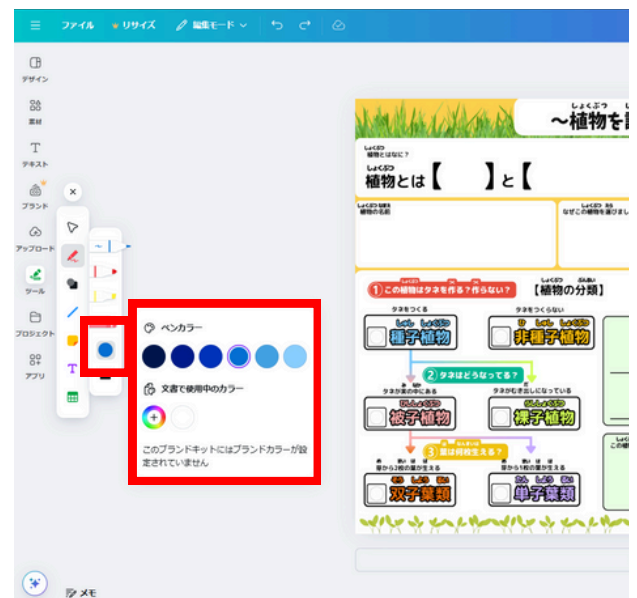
ファイル リサイズ 編集モード

デザイン
素材
テキスト
ブランド
アップロード
ツール
プロジェクト
アプリ

ペンカラー
文書で使用中のカラー
このブランドキットにはブランドカラーが設定されていません

~植物を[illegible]

植物とは何に?
植物とは【　　】と【

植物の名前
なぜこの植物を選ぼ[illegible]

1 この植物はタネを作る?作らない?
【植物の分類】
タネをつくる
タネをつくらない
種子植物
非種子植物
2 タネはどうなってる?
タネが実の中にある
タネがむきだしになっている
被子植物
裸子植物
3 葉は何枚生える?
芽から2枚の葉が生える
芽から1枚の葉が生える
双子葉類
単子葉類

メモ